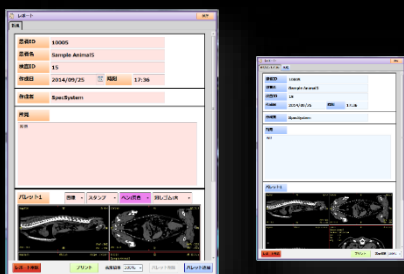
レポート
患者ID 10005
患者名 Sample Animal5
検査ID 15
作成日 2014/09/25 時刻 17:36
作成者 SparkSystem
所見
所見
パレット1 画像 スタンプ ペン(黒色) 消しゴム(大)
レポート保存 プリント 画像解像度 100% パレット削除 パレット追加

レポート
患者ID 10005
患者名 Sample Animal5
検査ID 15
作成日 2014/09/25 時刻 17:36
作成者 SparkSystem
所見
所見
パレット1
レポート保存 プリント